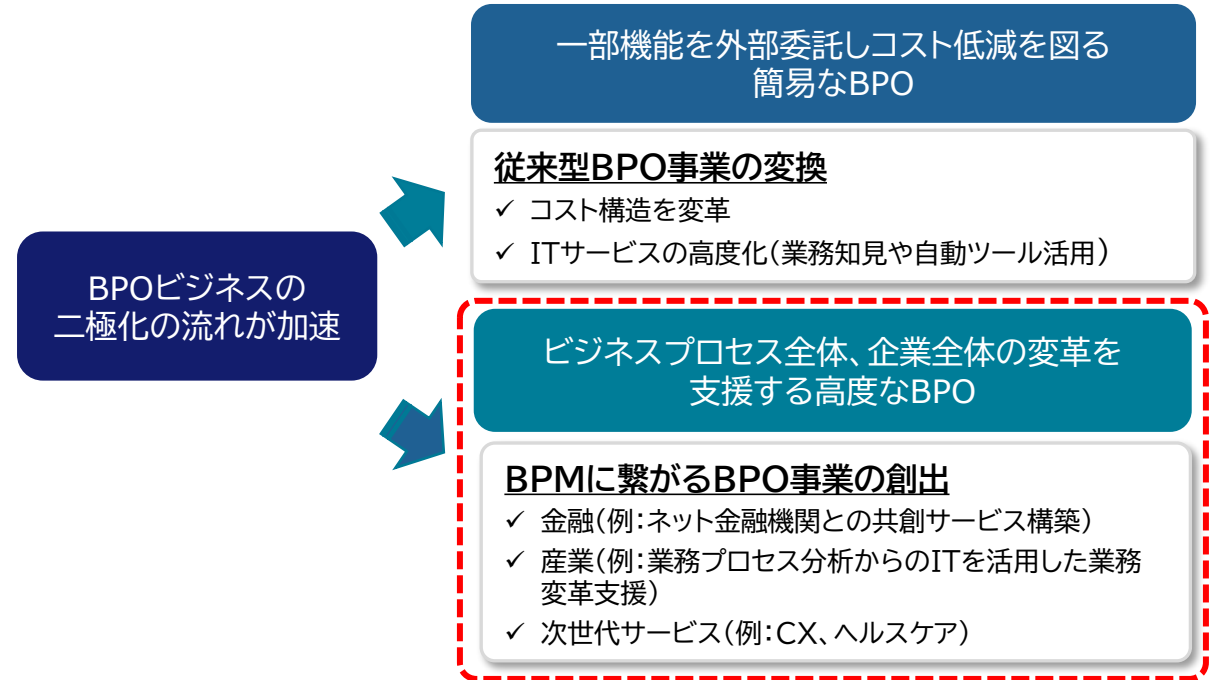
BPOビジネスの
二極化の流れが加速

一部機能を外部委託しコスト低減を図る
簡易なBPO

従来型BPO事業の変換
✓ コスト構造を変革
✓ ITサービスの高度化(業務知見や自動ツール活用)

ビジネスプロセス全体、企業全体の変革を
支援する高度なBPO

BPMに繋がるBPO事業の創出
✓ 金融(例:ネット金融機関との共創サービス構築)
✓ 産業(例:業務プロセス分析からのITを活用した業務変革支援)
✓ 次世代サービス(例:CX、ヘルスケア)